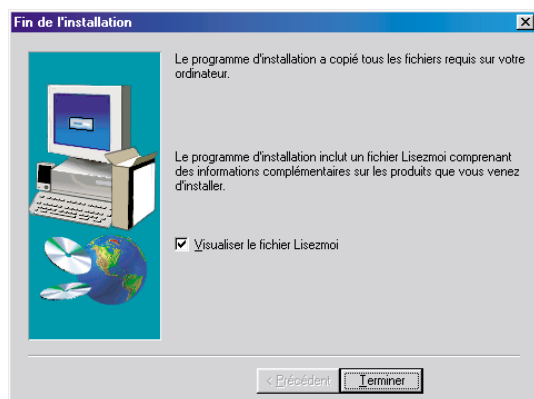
Fin de l'installation

Le programme d'installation a copié tous les fichiers requis sur votre ordinateur.

Le programme d'installation inclut un fichier Lisezmoi comprenant des informations complémentaires sur les produits que vous venez d'installer.

Visualiser le fichier Lisezmoi

< Précédent

Terminer